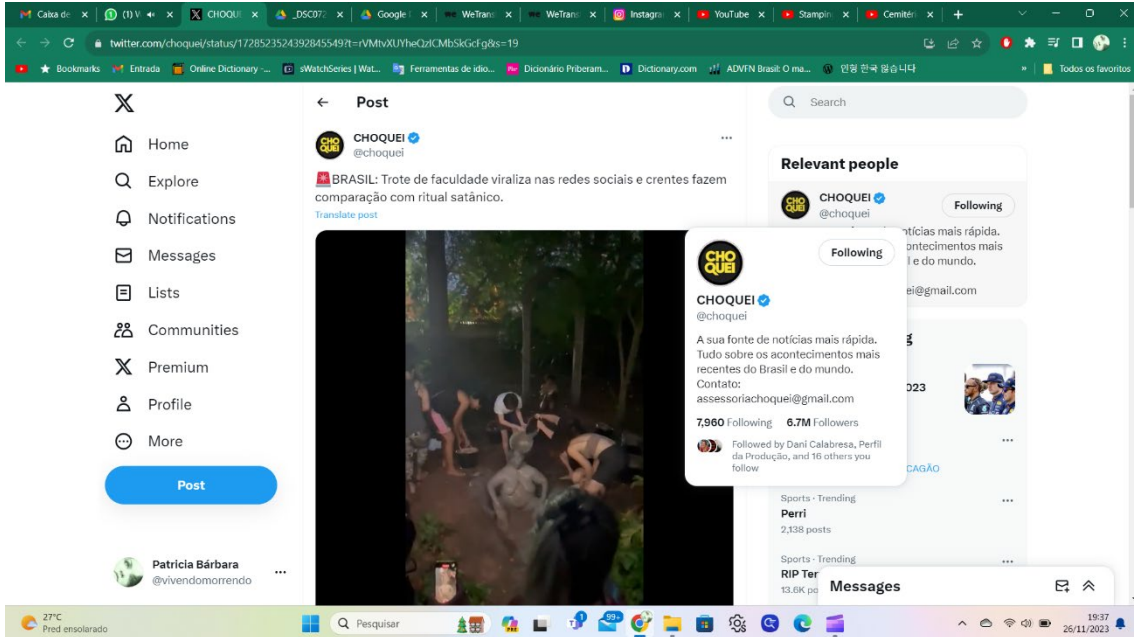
Caixa de | (1) W | CHOQUE | _DSC072 | Google | WeTrans | WeTrans | Instagra | YouTube | Stampin | Cemitér | +

twitter.com/choquei/status/1728523524392845549?t=rVMtvXUYheQzlCMbSkGcFg&s=19

Bookmarks | Entrada | Online Dictionary -... | sWatchSeries | Wat... | Ferramentas de idio... | Dicionário Priberam... | Dictionary.com | ADVFN Brasil: O ma... | 인형 한국 웹습니다 | Todos os favoritos

X
Home
Explore
Notifications
Messages
Lists
Communities
Premium
Profile
More
Post

Patricia Bárbara
@vivendomorrendo

← Post

CHOQUEI
@choquei

BRASIL: Trote de faculdade viraliza nas redes sociais e crentes fazem comparação com ritual satânico.
Translate post

Search

Relevant people
CHOQUEI
@choquei
Following
...tícias mais rápida. ...ontecimentos mais ...l e do mundo.
...ei@gmail.com

CHOQUEI
@choquei
Following
A sua fonte de notícias mais rápida. Tudo sobre os acontecimentos mais recentes do Brasil e do mundo.
Contato:
assessoriachoquei@gmail.com
7,960 Following 6.7M Followers
Followed by Dani Calabresa, Perfil da Produção, and 16 others you follow

...023
...CAGÃO

Sports · Trending
Perri
2,138 posts

Sports · Trending
RIP Ter
13.6K po

Messages

27°C
Pred ensolarado
Pesquisar
19:37
26/11/2023